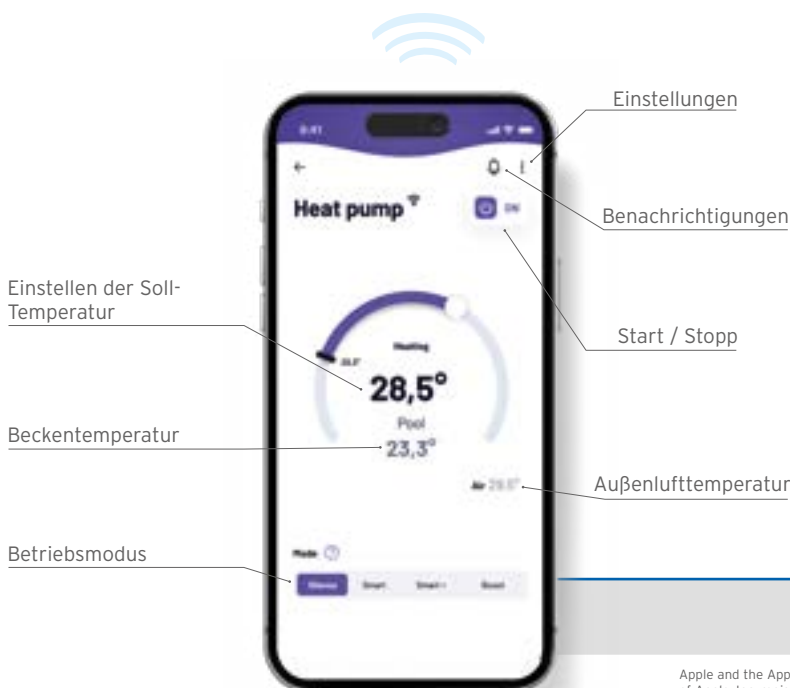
Einstellungen

Benachrichtigungen

Start / Stopp

Einstellen der Soll-Temperatur

Beckentemperatur

Außenlufttemperatur

Betriebsmodus

9:41

Heat pump

ON

Heating

28,5°

Pool

23,3°

Air 29,5°

Mode

Smart

Smart+

Boost

Apple and the App
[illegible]